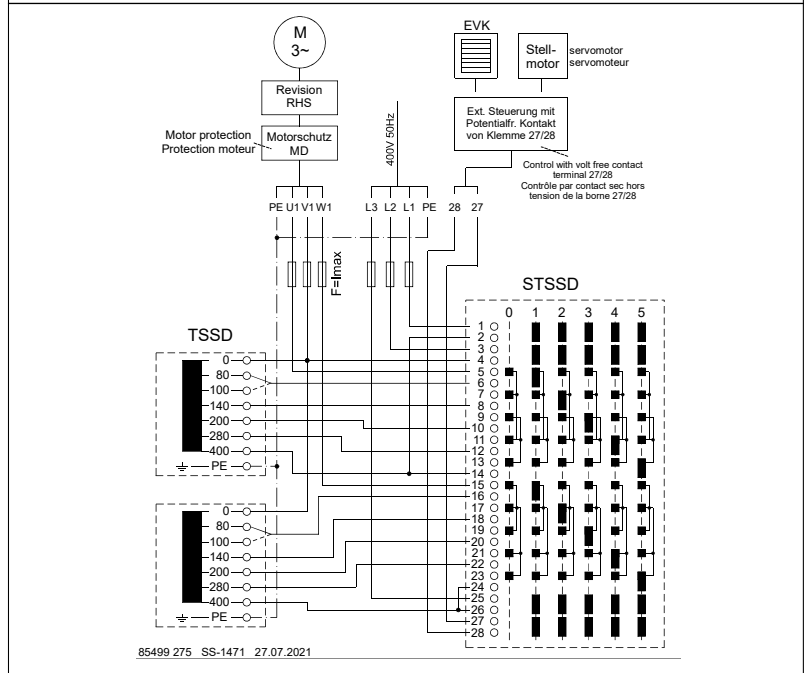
M
3~

Revision
RHS

Motor protection
Protection moteur

Motorschutz
MD

400V 50Hz

EVK

Stell-
motor

servomotor
servomoteur

Ext. Steuerung mit Potentialfr. Kontakt von Klemme 27/28

Control with volt free contact terminal 27/28
Contrôle par contact sec hors tension de la borne 27/28

PE U1 V1 W1

L3 L2 L1 PE

28 27

F=Imax

STSSD

0 1 2 3 4 5

TSSD

0
80
100
140
200
280
400
PE

1
2
3
4
5
6
7
8
9
10
11
12
13
14
15
16
17
18
19
20
21
22
23
24
25
26
27
28

0
80
100
140
200
280
400
PE

85499 275 SS-1471 27.07.2021